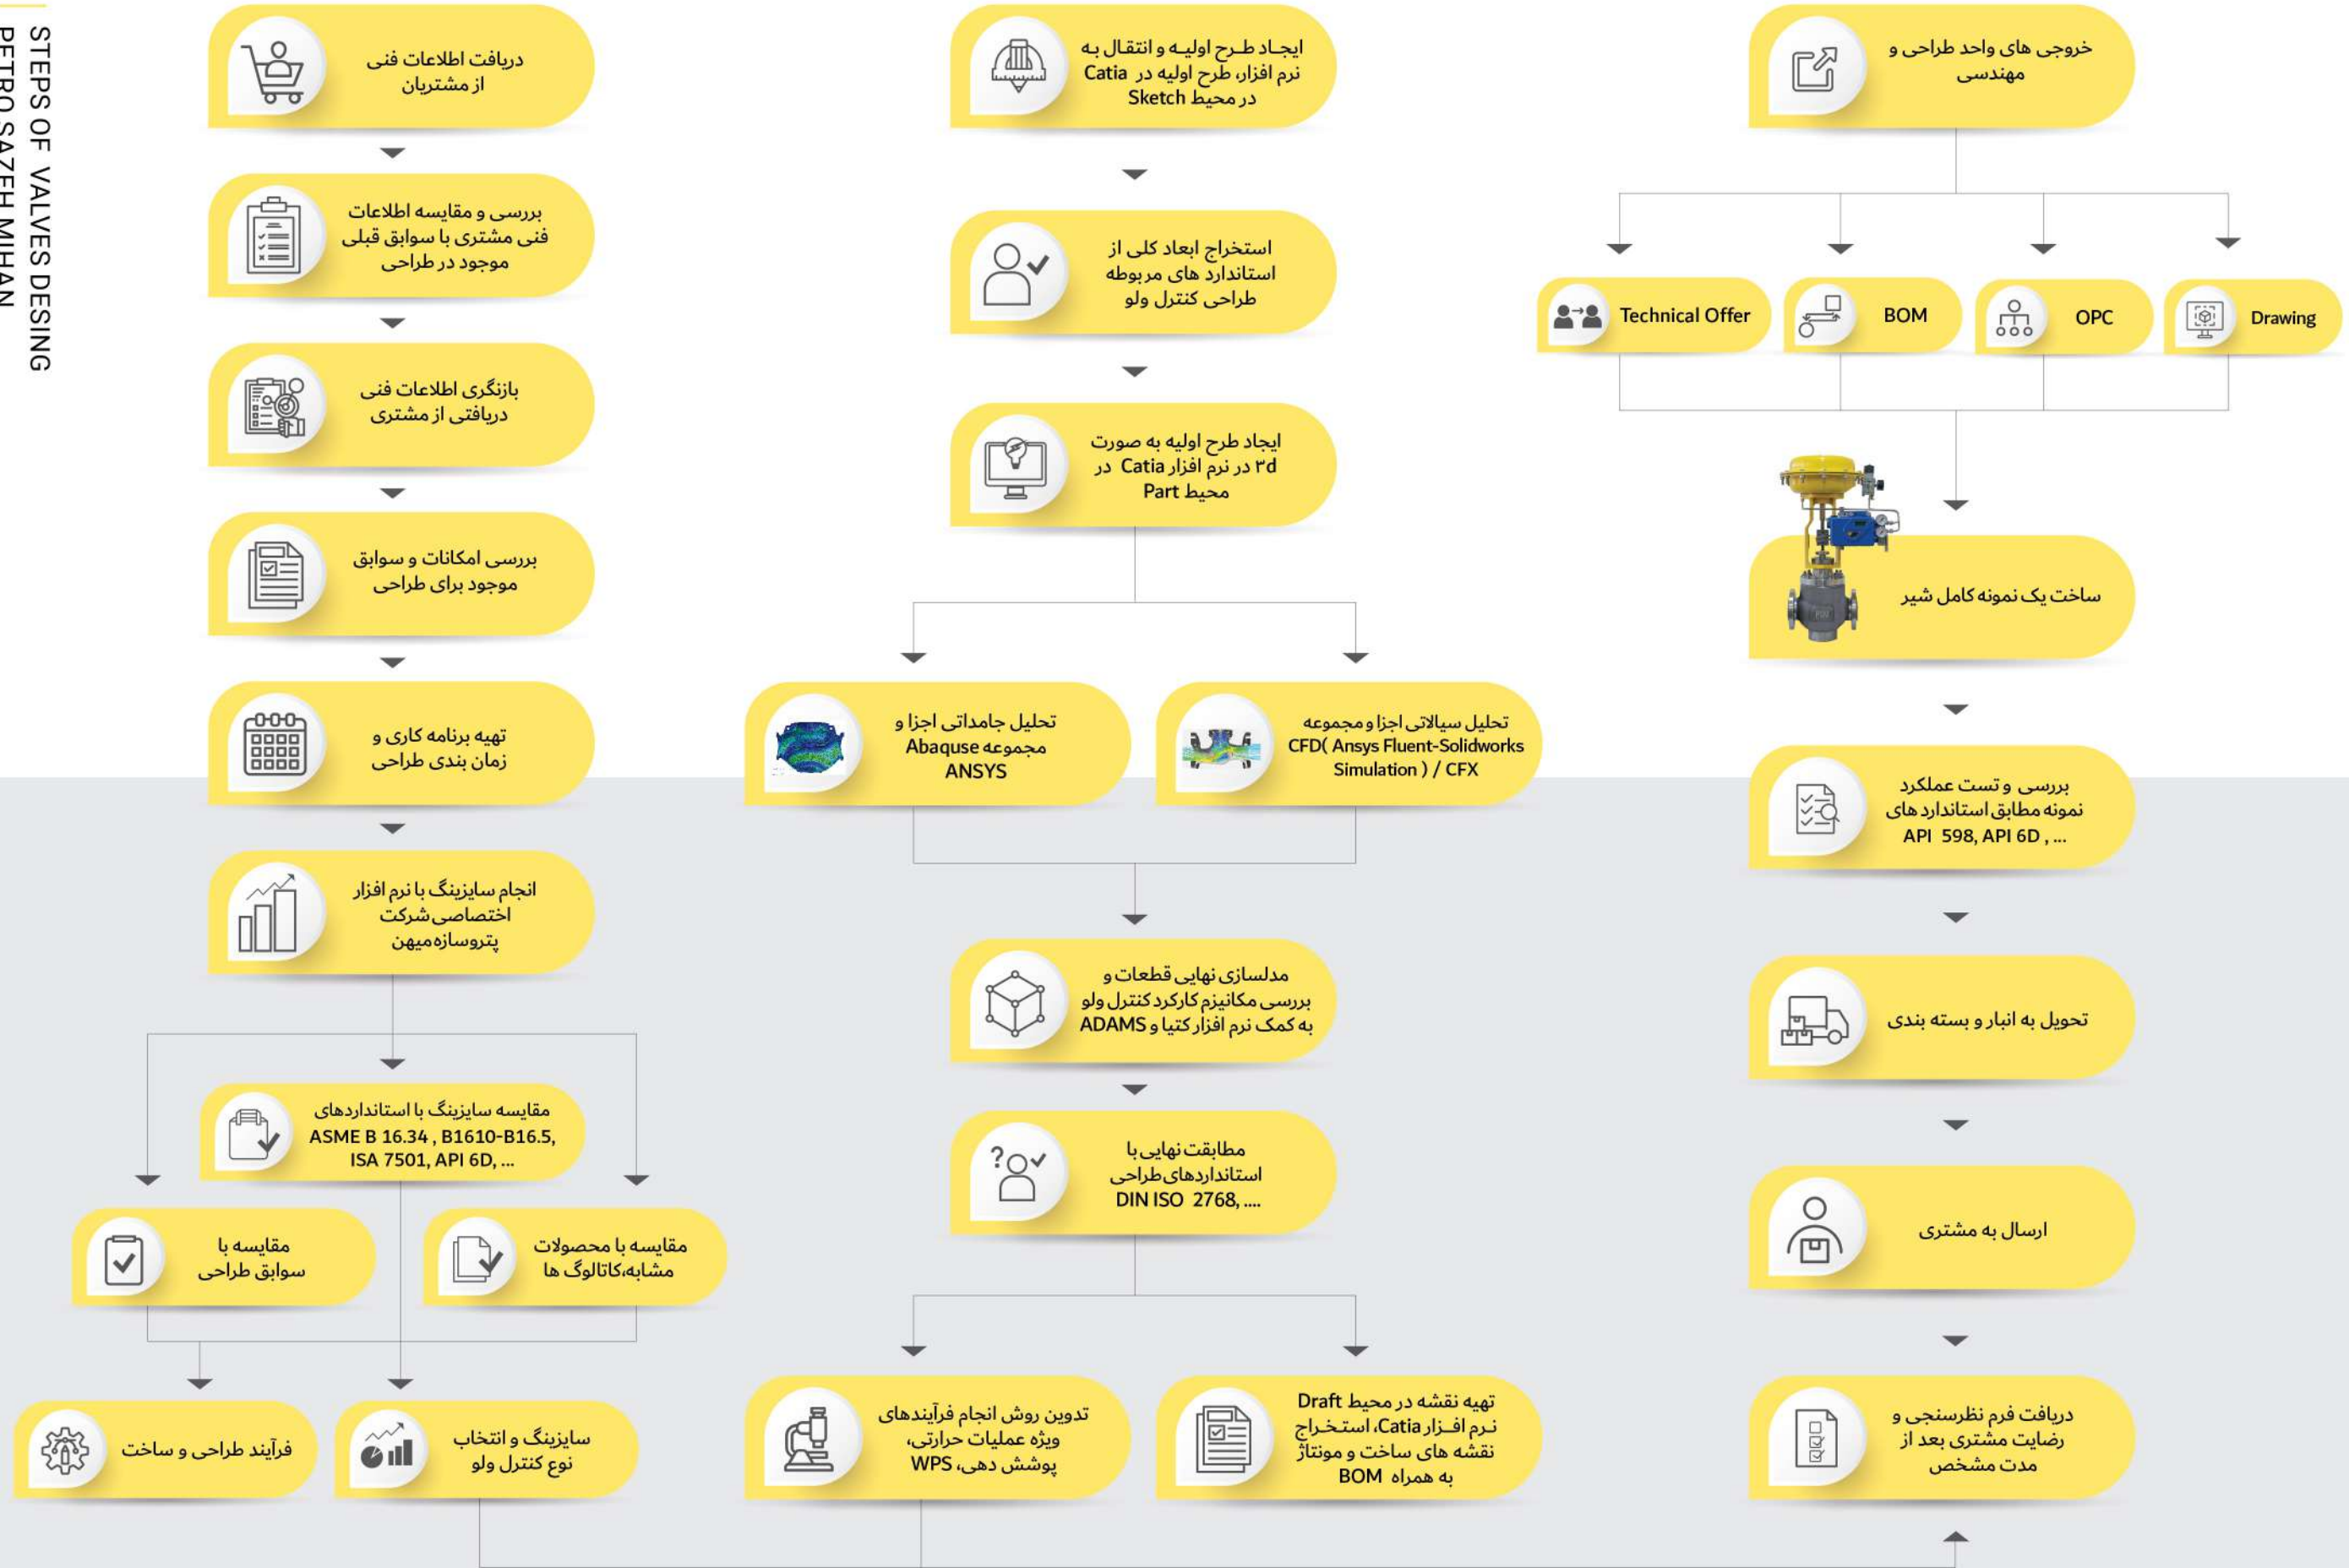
STEPS OF VALVES DESING
PETRO SAZEH MIHAN

دریافت اطلاعات فنی از مشتریان

بررسی و مقایسه اطلاعات فنی مشتری با سوابق قبلی موجود در طراحی

بازنگری اطلاعات فنی دریافتی از مشتری

بررسی امکانات و سوابق موجود برای طراحی

تهیه برنامه کاری و زمان بندی طراحی

انجام سایزینگ با نرم افزار اختصاصی شرکت پتروسازه میهن

مقایسه سایزینگ با استانداردهای ASME B 16.34 , B1610-B16.5, ISA 7501, API 6D, ...

مقایسه با سوابق طراحی

مقایسه با محصولات مشابه،کاتالوگ ها

فرآیند طراحی و ساخت

سایزینگ و انتخاب نوع کنترل ولو

ایجاد طرح اولیه و انتقال به نرم افزار، طرح اولیه در Catia در محیط Sketch

استخراج ابعاد کلی از استاندارد های مربوطه طراحی کنترل ولو

ایجاد طرح اولیه به صورت ۳d در نرم افزار Catia در محیط Part

تحلیل جامداتی اجزا و مجموعه Abaqus ANSYS

تحلیل سیالاتی اجزا و مجموعه CFD( Ansys Fluent-Solidworks Simulation ) / CFX

مدلسازی نهایی قطعات و بررسی مکانیزم کارکرد کنترل ولو به کمک نرم افزار کتیا و ADAMS

مطابقت نهایی با استانداردهای طراحی DIN ISO 2768, ....

تدوین روش انجام فرآیندهای ویژه عملیات حرارتی، پوشش دهی، WPS

تهیه نقشه در محیط Draft نرم افـزار Catia، استخراج نقشه های ساخت و مونتاژ به همراه BOM

خروجی های واحد طراحی و مهندسی

Technical Offer

BOM

OPC

Drawing

ساخت یک نمونه کامل شیر

بررسی و تست عملکرد نمونه مطابق استاندارد های API 598, API 6D , ...

تحویل به انبار و بسته بندی

ارسال به مشتری

دریافت فرم نظرسنجی و رضایت مشتری بعد از مدت مشخص